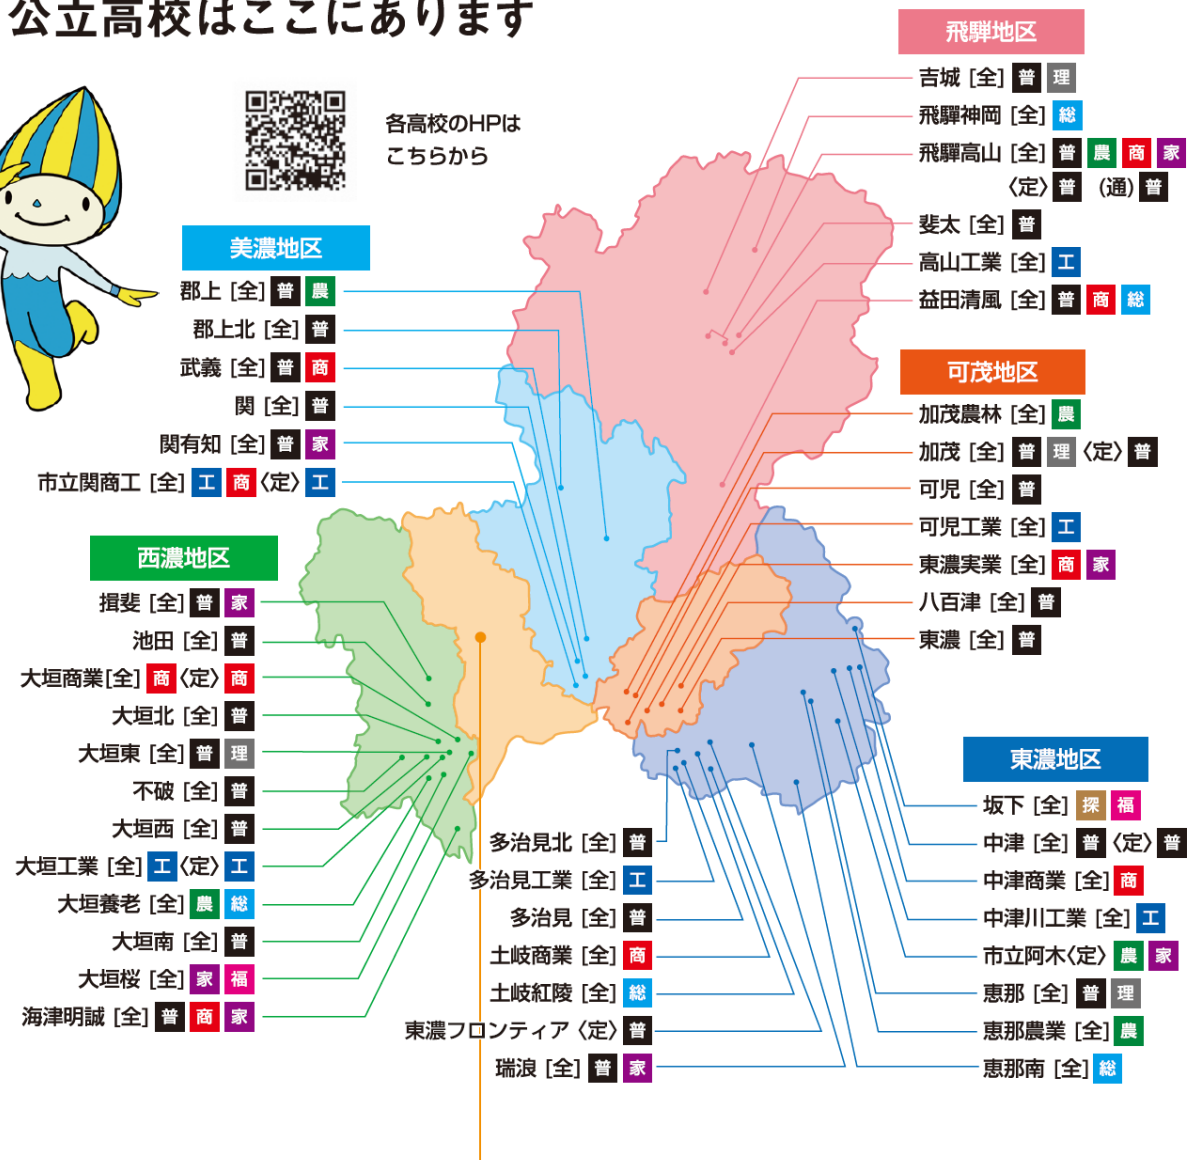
公立高校はここにあります

各高校のHPはこちらから

飛騨地区
吉城［全］普 理
飛騨神岡［全］総
飛騨高山［全］普 農 商 家
〈定〉普 〈通〉普
斐太［全］普
高山工業［全］工
益田清風［全］普 商 総

美濃地区
郡上［全］普 農
郡上北［全］普
武義［全］普 商
関［全］普
関有知［全］普 家
市立関商工［全］工 商〈定〉工

可茂地区
加茂農林［全］農
加茂［全］普 理〈定〉普
可児［全］普
可児工業［全］工
東濃実業［全］商 家
八百津［全］普
東濃［全］普

西濃地区
揖斐［全］普 家
池田［全］普
大垣商業［全］商〈定〉商
大垣北［全］普
大垣東［全］普 理
不破［全］普
大垣西［全］普
大垣工業［全］工〈定〉工
大垣養老［全］農 総
大垣南［全］普
大垣桜［全］家 福
海津明誠［全］普 商 家

多治見北［全］普
多治見工業［全］工
多治見［全］普
土岐商業［全］商
土岐紅陵［全］総
東濃フロンティア〈定〉普
瑞浪［全］普 家

東濃地区
坂下［全］探 福
中津［全］普〈定〉普
中津商業［全］商
中津川工業［全］工
市立阿木〈定〉農 家
恵那［全］普 理
恵那農業［全］農
恵那南［全］総